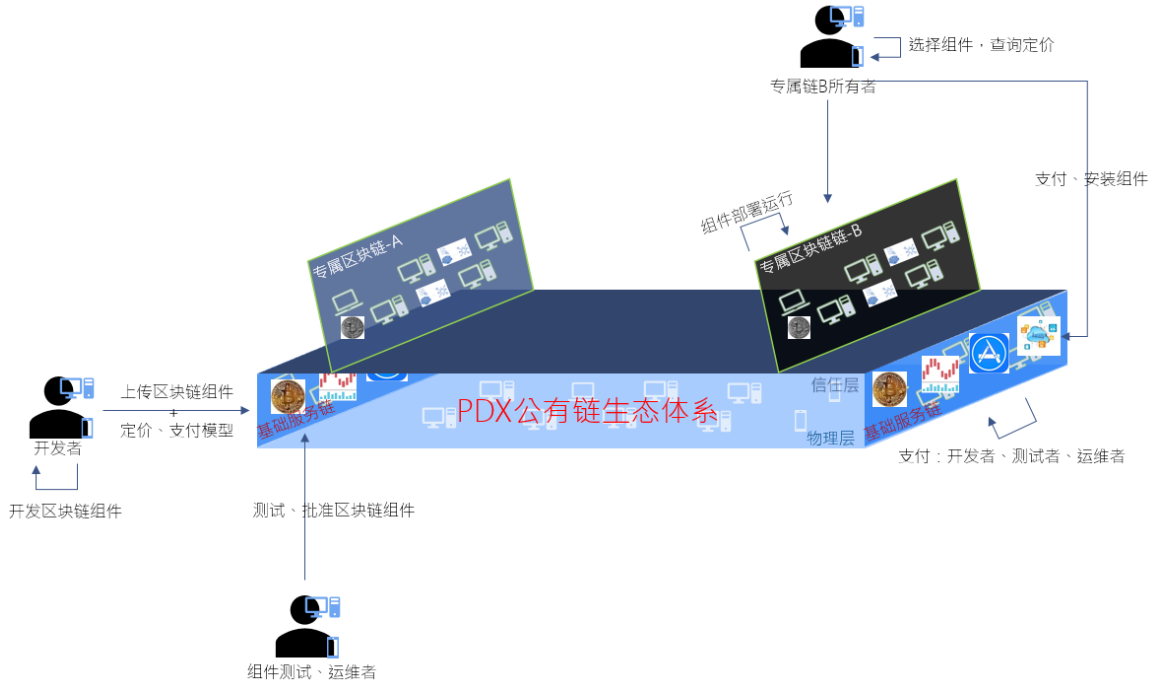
选择组件，查询定价

专属链B所有者

支付、安装组件

组件部署运行

专属区块链-A

专属区块链链-B

上传区块链组件
+
定价、支付模型

开发者

开发区块链组件

基础服务链

PDX公有链生态体系

信任层

物理层

基础服务链

支付：开发者、测试者、运维者

测试、批准区块链组件

组件测试、运维者